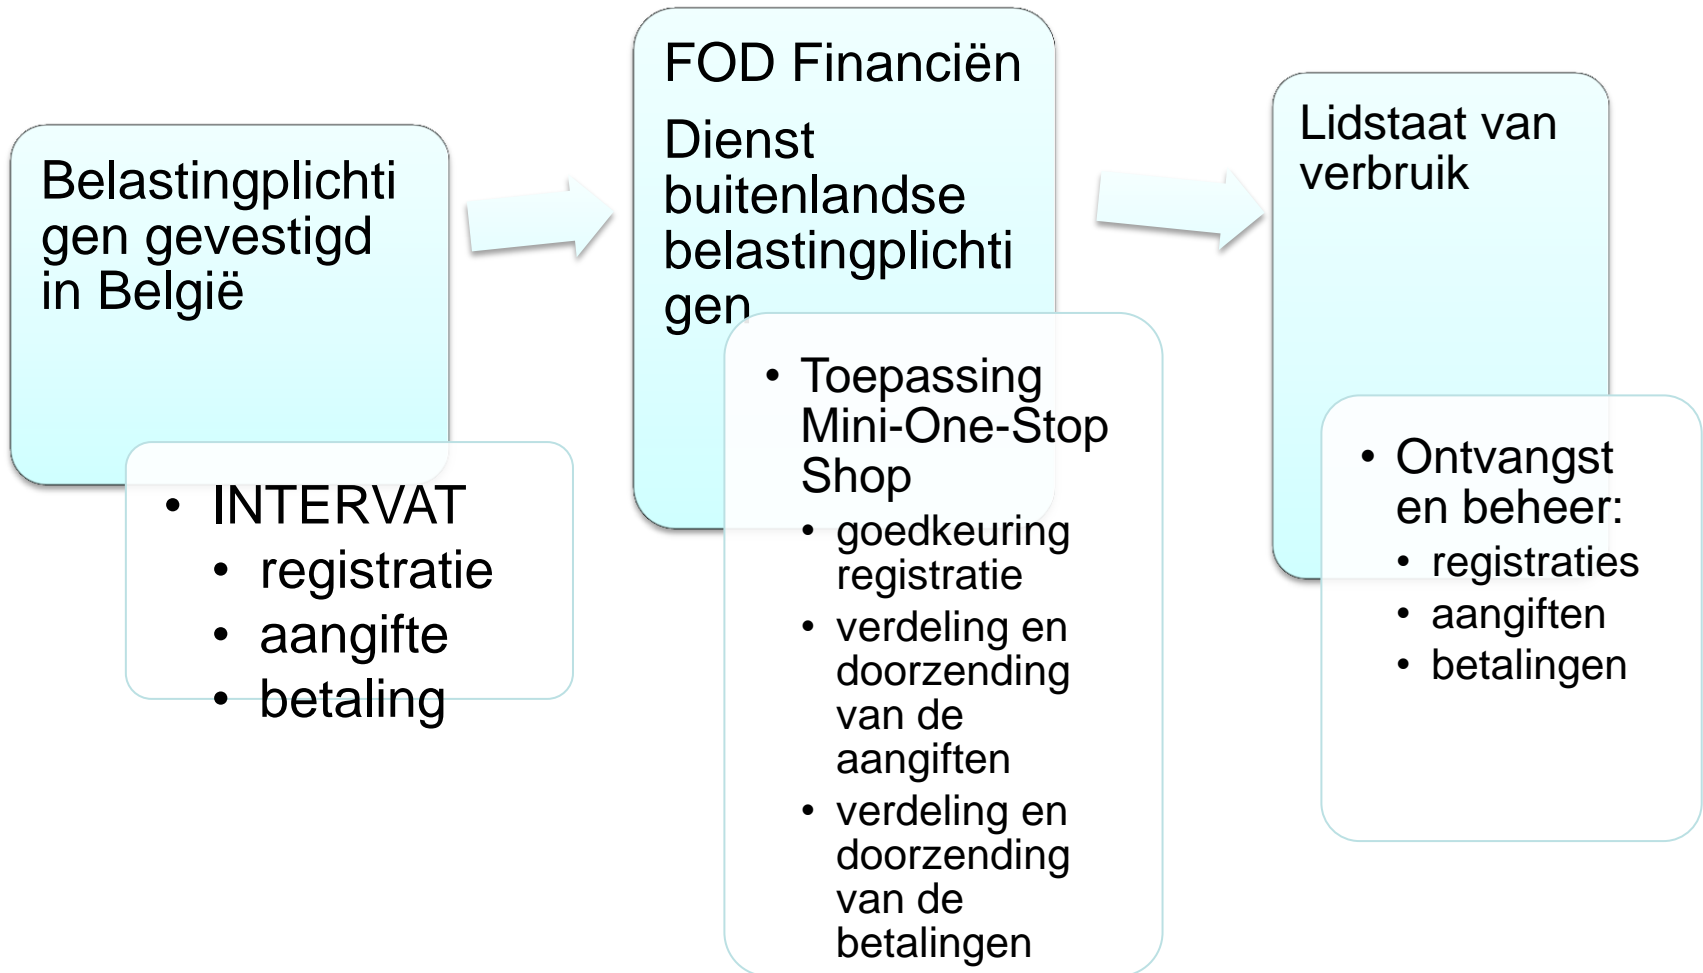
Belastingplichtigen gevestigd in België

- INTERVAT
  - registratie
  - aangifte
  - betaling

FOD Financiën

Dienst buitenlandse belastingplichtigen

- Toepassing Mini-One-Stop Shop
  - goedkeuring registratie
  - verdeling en doorzending van de aangiften
  - verdeling en doorzending van de betalingen

Lidstaat van verbruik

- Ontvangst en beheer:
  - registraties
  - aangiften
  - betalingen